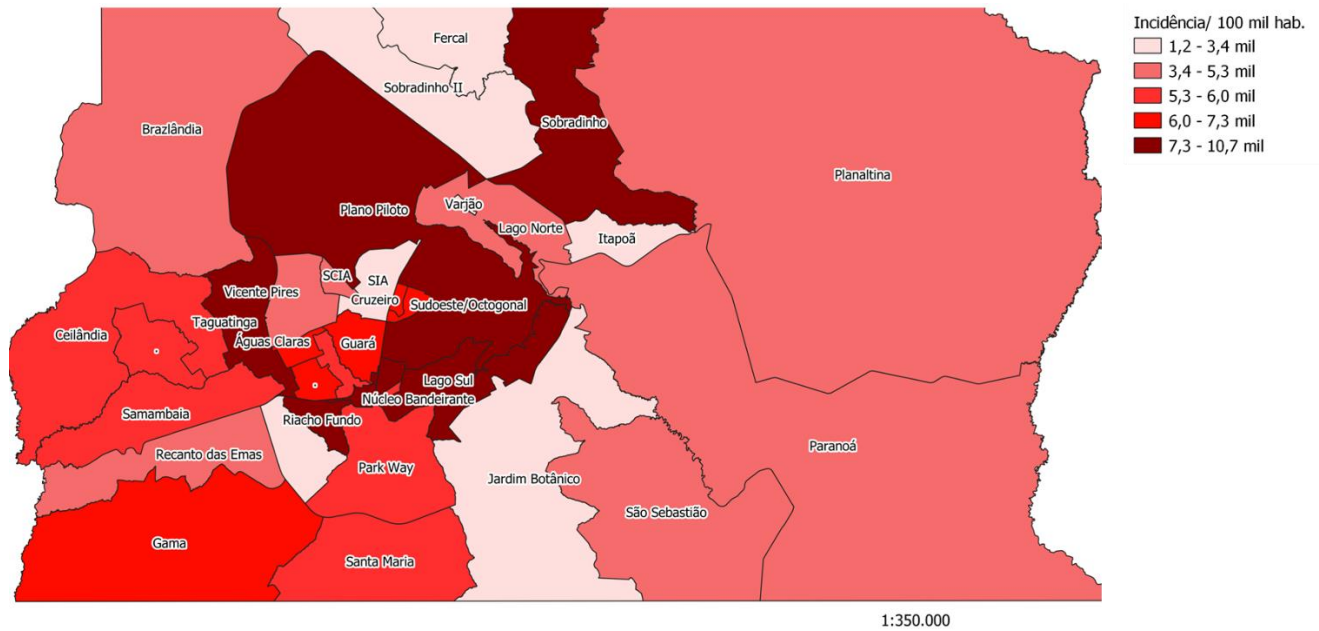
Incidência/ 100 mil hab.
1,2 - 3,4 mil
3,4 - 5,3 mil
5,3 - 6,0 mil
6,0 - 7,3 mil
7,3 - 10,7 mil

Fercal
Sobradinho II
Sobradinho
Brazlândia
Planaltina
Plano Piloto
Varjão
Lago Norte
Itapoã
SCIA
SIA
Cruzeiro
Vicente Pires
Sudoeste/Octogonal
Taguatinga
Ceilândia
Águas Claras
Guará
Lago Sul
Núcleo Bandeirante
Samambaia
Riacho Fundo
Paranoá
Recanto das Emas
Park Way
Jardim Botânico
São Sebastião
Gama
Santa Maria

1:350.000